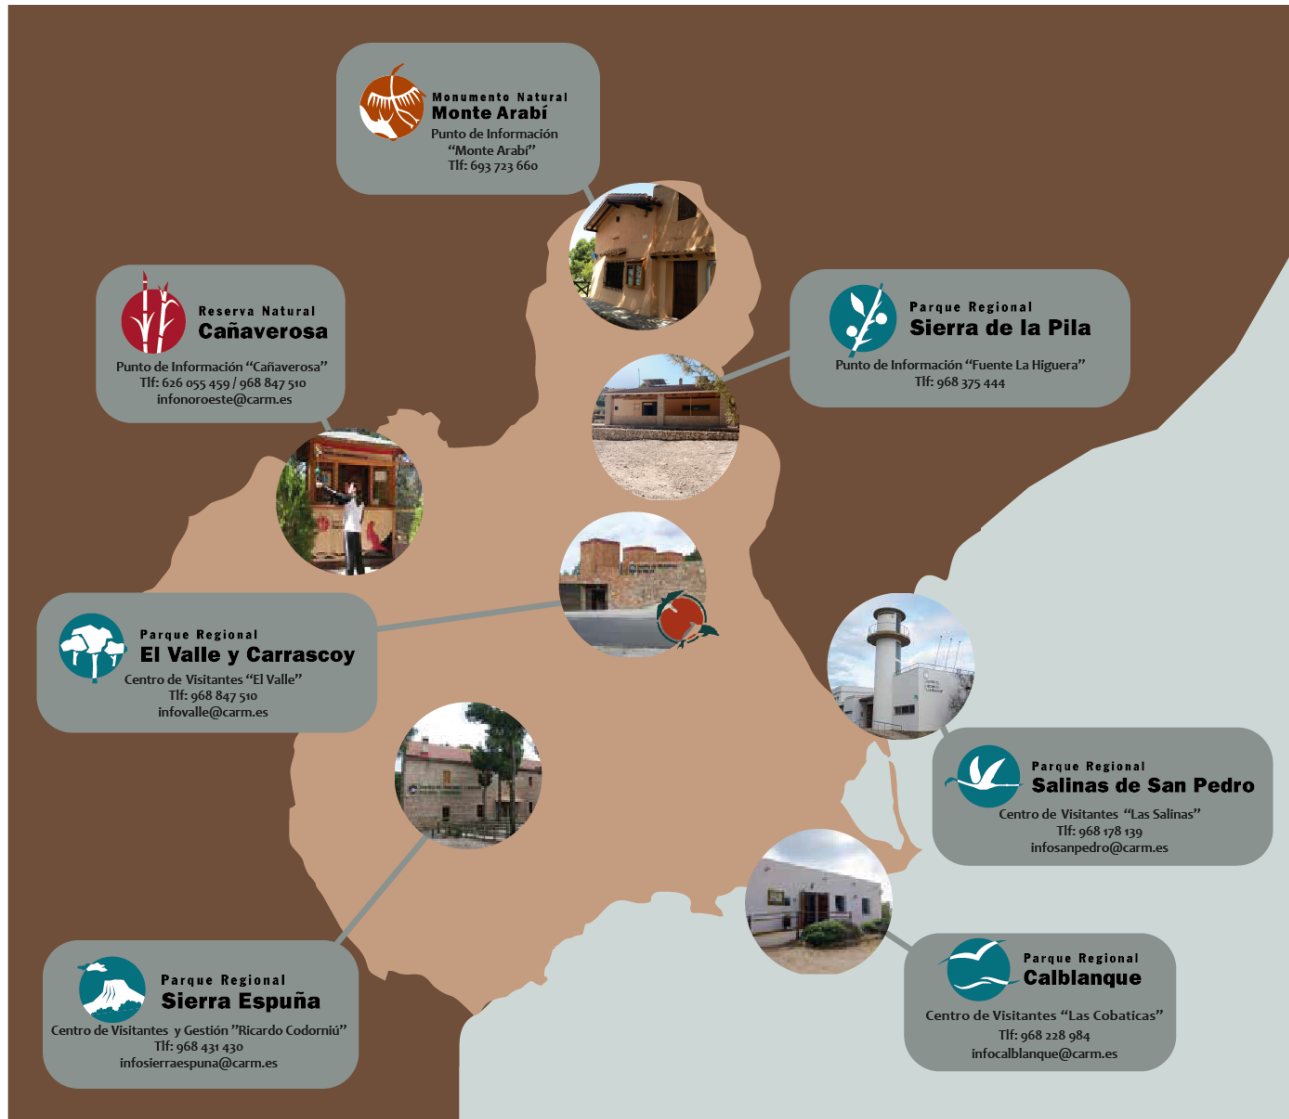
Monumento Natural
Monte Arabí
Punto de Información "Monte Arabí"
Tlf: 693 723 660

Reserva Natural
Cañaverosa
Punto de Información "Cañaverosa"
Tlf: 626 055 459 / 968 847 510
infonoroeste@carm.es

Parque Regional
Sierra de la Pila
Punto de Información "Fuente La Higuera"
Tlf: 968 375 444

Parque Regional
El Valle y Carrascoy
Centro de Visitantes "El Valle"
Tlf: 968 847 510
infovalle@carm.es

Parque Regional
Salinas de San Pedro
Centro de Visitantes "Las Salinas"
Tlf: 968 178 139
infosanpedro@carm.es

Parque Regional
Sierra Espuña
Centro de Visitantes y Gestión "Ricardo Codorniú"
Tlf: 968 431 430
infosierraespuna@carm.es

Parque Regional
Calblanque
Centro de Visitantes "Las Cobaticas"
Tlf: 968 228 984
infocalblanque@carm.es